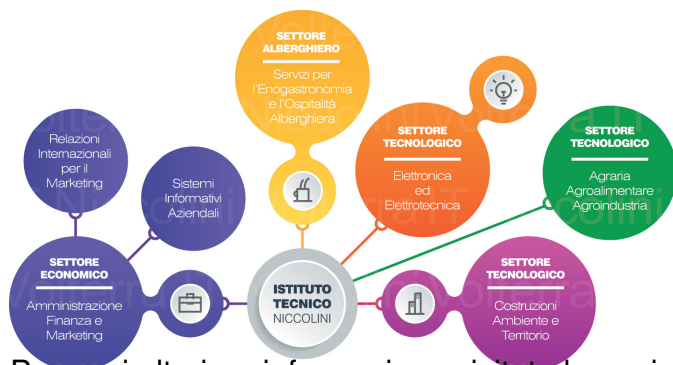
SETTORE ALBERGHIERO

Servizi per l'Enogastronomia e l'Ospitalità Alberghiera

Relazioni Internazionali per il Marketing

Sistemi Informativi Aziendali

SETTORE TECNOLOGICO

Elettronica ed Elettrotecnica

SETTORE TECNOLOGICO

Agraria Agroalimentare Agroindustria

SETTORE ECONOMICO

Amministrazione Finanza e Marketing

ISTITUTO TECNICO NICCOLINI

SETTORE TECNOLOGICO

Costruzioni Ambiente e Territorio

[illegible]